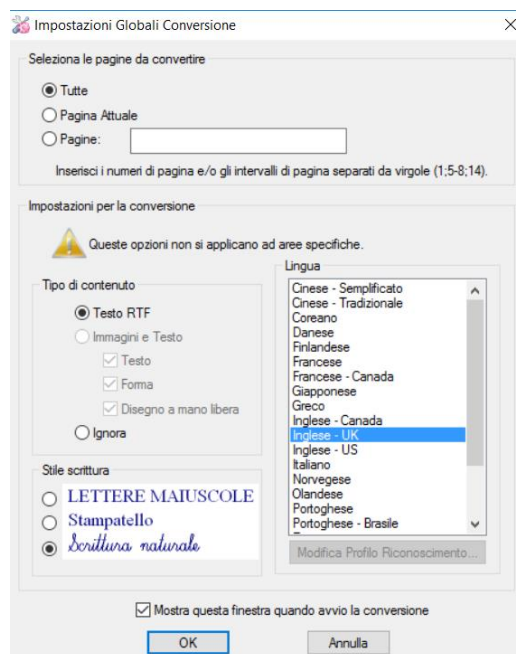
Impostazioni Globali Conversione

X

Seleziona le pagine da convertire

Tutte

Pagina Attuale

Pagine:

Inserisci i numeri di pagina e/o gli intervalli di pagina separati da virgole (1;5-8;14).

Impostazioni per la conversione

Queste opzioni non si applicano ad aree specifiche.

Tipo di contenuto

Testo RTF

Immagini e Testo

Testo

Forma

Disegno a mano libera

Ignora

Lingua

Cinese - Semplificato
Cinese - Tradizionale
Coreano
Danese
Finlandese
Francese
Francese - Canada
Giapponese
Greco
Inglese - Canada
Inglese - UK
Inglese - US
Italiano
Norvegese
Olandese
Portoghese
Portoghese - Brasile

Stile scrittura

LETTERE MAIUSCOLE

Stampatello

Scrittura naturale

Modifica Profilo Riconoscimento...

Mostra questa finestra quando avvio la conversione

OK

Annulla